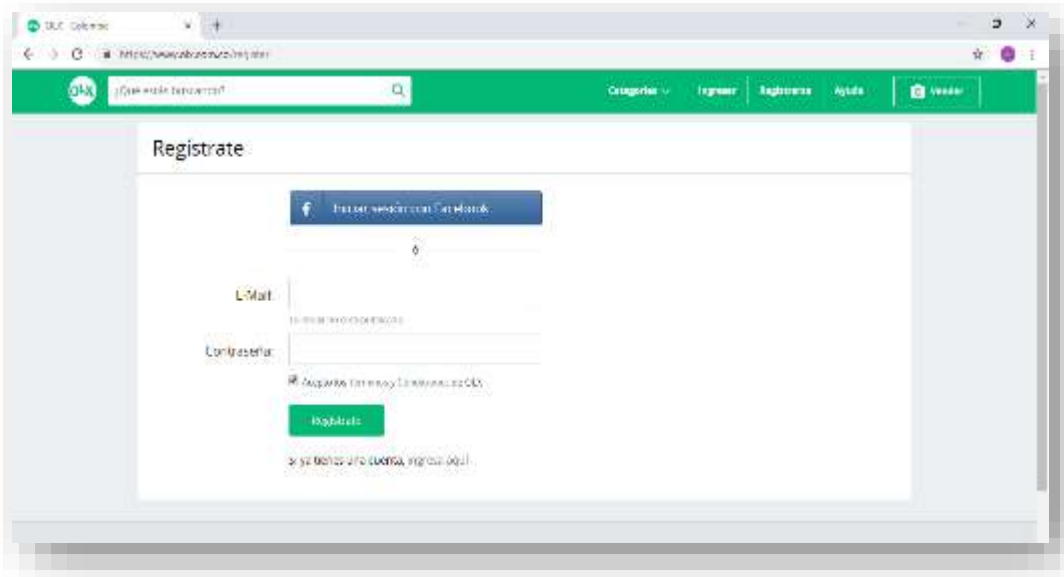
OLX Colombia

https://www.olx.com.co/register

olx ¿Qué estás buscando?

Categorías Ingresar Registrarse Ayuda Vender

Registrate

Iniciar sesión con Facebook

ó

E-Mail:

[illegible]

Contraseña:

Acepto los Términos y Condiciones de OLX

Registrate

Si ya tienes una cuenta, ingresa aquí